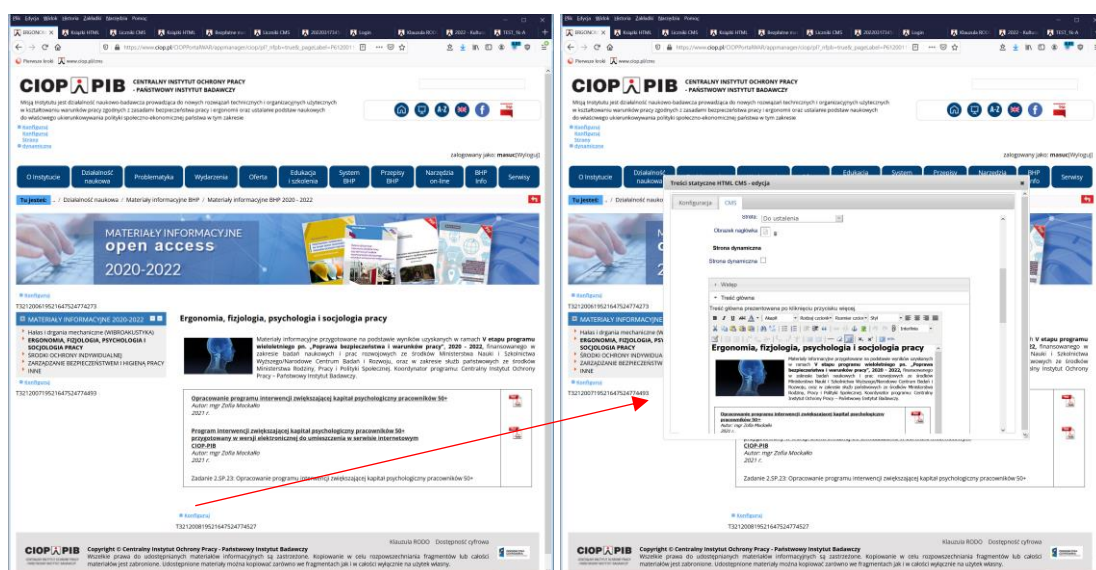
Plik Edycja Widok Historia Zakładki Narzędzia Pomoc

https://www.ciop.pl/CIOPPortalWAR/appmanager/ciop/pl?_nfpb=true&_pageLabel=P6120011

Pierwsze kroki www.ciop.pl/cms

CIOP PIB CENTRALNY INSTYTUT OCHRONY PRACY - PAŃSTWOWY INSTYTUT BADAWCZY

Misją Instytutu jest działalność naukowo-badawcza prowadząca do nowych rozwiązań technicznych i organizacyjnych użytecznych w kształtowaniu warunków pracy zgodnych z zasadami bezpieczeństwa pracy i ergonomii oraz ustalanie podstaw naukowych do właściwego ukierunkowywania polityki społeczno-ekonomicznej państwa w tym zakresie.

Konfiguruj
Konfiguruj
Strony
dynamiczne

zalogowany jako: masuc [Wyloguj]

O Instytucie | Działalność naukowa | Problematyka | Wydarzenia | Oferta | Edukacja i szkolenia | System BHP | Przepisy BHP | Narzędzia on-line | BHP Info | Serwisy

Tu jesteś: / Działalność naukowa / Materiały informacyjne BHP / Materiały informacyjne BHP 2020 - 2022

MATERIAŁY INFORMACYJNE open access 2020-2022

Konfiguruj
T321200619521647524774273

MATERIAŁY INFORMACYJNE 2020-2022
Hałas i drgania mechaniczne (WIBROAKUSTYKA)
ERGONOMIA, FIZJOLOGIA, PSYCHOLOGIA I SOCJOLOGIA PRACY
ŚRODKI OCHRONY INDYWIDUALNEJ
ZARZĄDZANIE BEZPIECZEŃSTWEM I HIGIENĄ PRACY
INNE

Konfiguruj
T321200719521647524774493

Ergonomia, fizjologia, psychologia i socjologia pracy

Materiały informacyjne przygotowane na podstawie wyników uzyskanych w ramach V etapu programu wieloletniego pn. „Poprawa bezpieczeństwa i warunków pracy", 2020 - 2022, finansowanego w zakresie badań naukowych i prac rozwojowych ze środków Ministerstwa Nauki i Szkolnictwa Wyższego/Narodowe Centrum Badań i Rozwoju, oraz w zakresie służb państwowych ze środków Ministerstwa Rodziny, Pracy i Polityki Społecznej. Koordynator programu: Centralny Instytut Ochrony Pracy – Państwowy Instytut Badawczy.

Opracowanie programu interwencji zwiększającej kapitał psychologiczny pracowników 50+
Autor: mgr Zofia Mockałło
2021 r.

Program interwencji zwiększającej kapitał psychologiczny pracowników 50+ przygotowany w wersji elektronicznej do umieszczenia w serwisie internetowym CIOP-PIB
Autor: mgr Zofia Mockałło
2021 r.

Zadanie 2.SP.23: Opracowanie programu interwencji zwiększającej kapitał psychologiczny pracowników 50+

Konfiguruj
T321200819521647524774527

Klauzula RODO Dostępność cyfrowa

CIOP PIB Copyright © Centralny Instytut Ochrony Pracy - Państwowy Instytut Badawczy
Wszelkie prawa do udostępnianych materiałów informacyjnych są zastrzeżone. Kopiowanie w celu rozpowszechniania fragmentów lub całości materiałów jest zabronione. Udostępnione materiały można kopiować zarówno we fragmentach jak i w całości wyłącznie na użytek własny.

Treści statyczne HTML CMS - edycja
Konfiguracja | CMS
Strona: Do ustalenia
Obrazek nagłówka
Strona dynamiczna
Strona dynamiczna
Wstęp
Treść główna
Treść główna prezentowana po kliknięciu przycisku więcej
Akapit | Rodzaj czcionki | Rozmiar czcionki | Styl | Interlinia

Ergonomia, fizjologia, psychologia i socjologia pracy